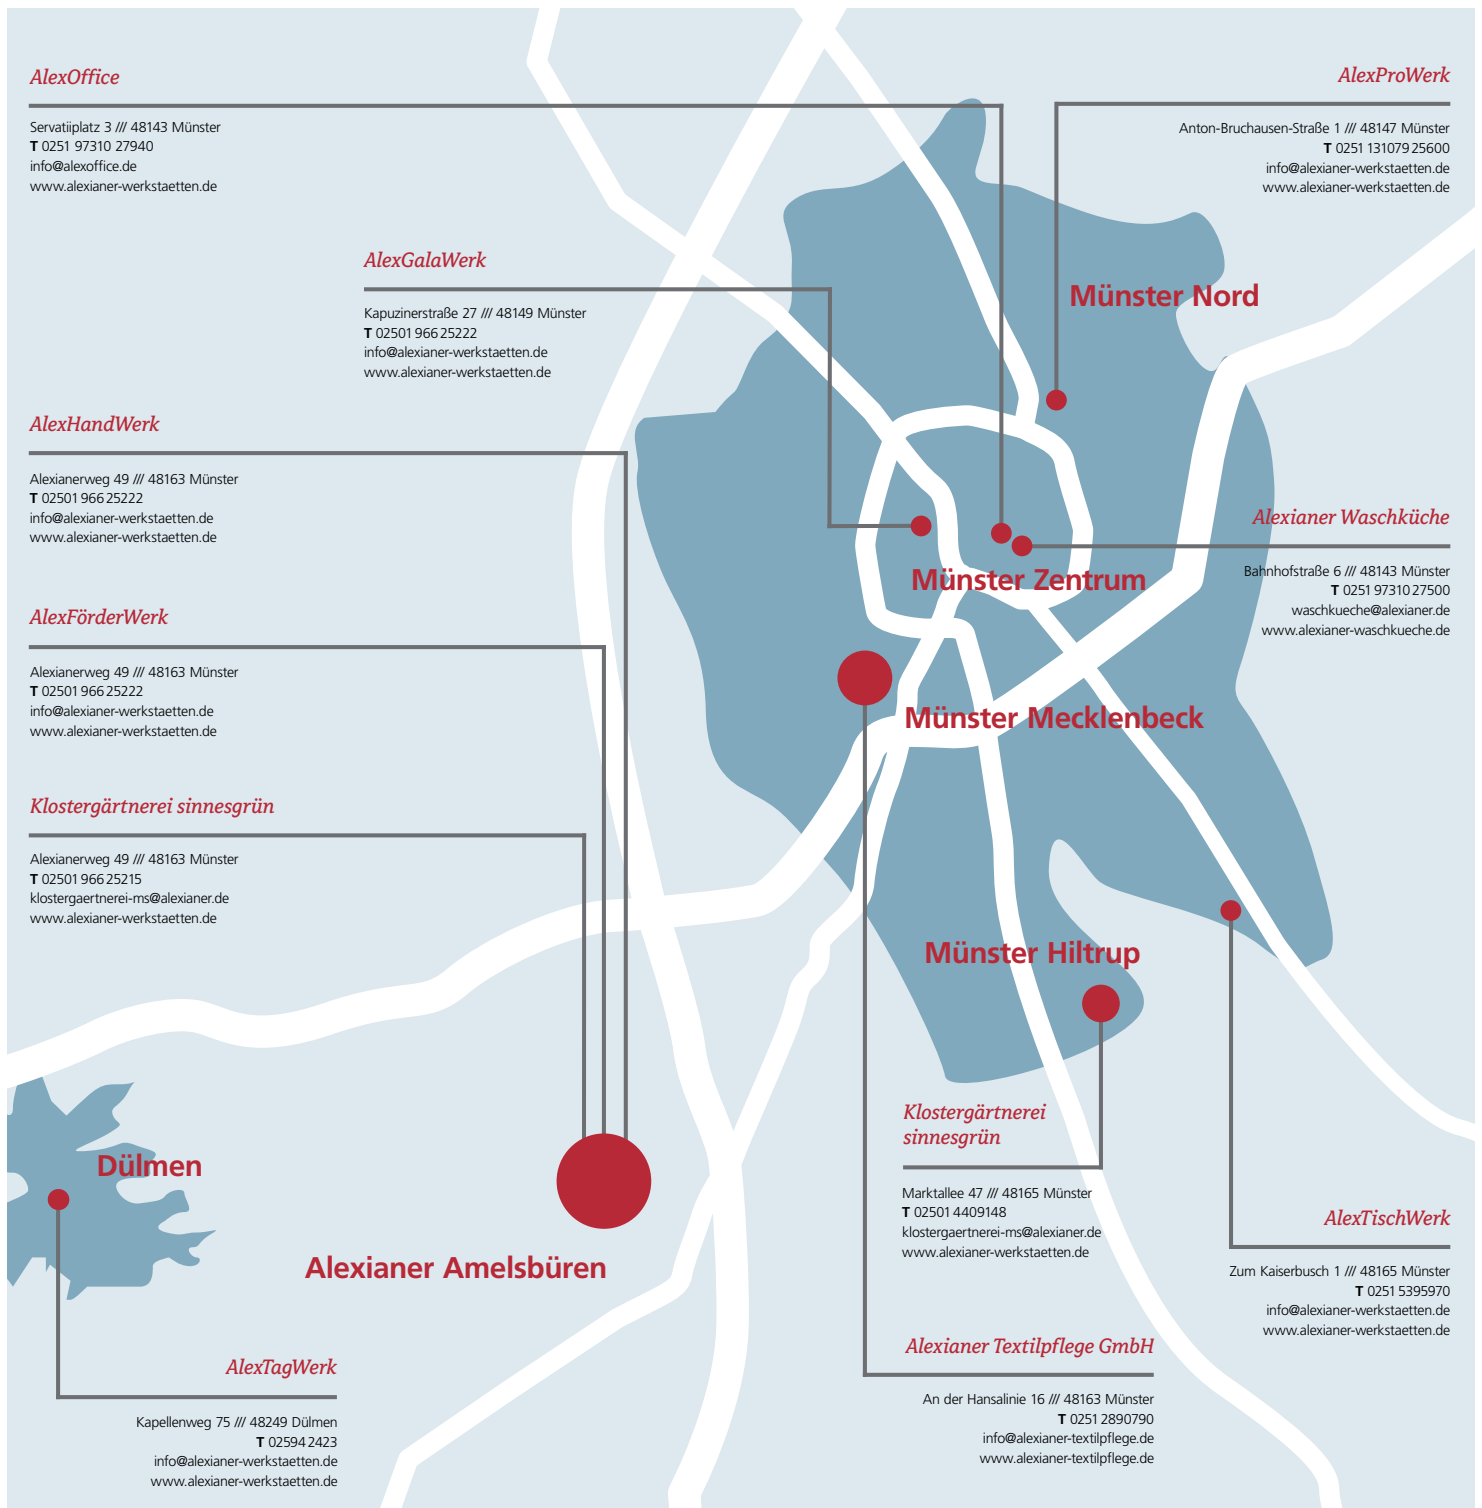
AlexOffice

Servatiiplatz 3 /// 48143 Münster
T 0251 97310 27940
info@alexoffice.de
www.alexianer-werkstaetten.de

AlexProWerk

Anton-Bruchausen-Straße 1 /// 48147 Münster
T 0251 131079 25600
info@alexianer-werkstaetten.de
www.alexianer-werkstaetten.de

AlexGalaWerk

Kapuzinerstraße 27 /// 48149 Münster
T 02501 966 25222
info@alexianer-werkstaetten.de
www.alexianer-werkstaetten.de

Münster Nord

AlexHandWerk

Alexianerweg 49 /// 48163 Münster
T 02501 966 25222
info@alexianer-werkstaetten.de
www.alexianer-werkstaetten.de

Alexianer Waschküche

Bahnhofstraße 6 /// 48143 Münster
T 0251 97310 27500
waschkueche@alexianer.de
www.alexianer-waschkueche.de

Münster Zentrum

AlexFörderWerk

Alexianerweg 49 /// 48163 Münster
T 02501 966 25222
info@alexianer-werkstaetten.de
www.alexianer-werkstaetten.de

Münster Mecklenbeck

Klostergärtnerei sinnesgrün

Alexianerweg 49 /// 48163 Münster
T 02501 966 25215
klostergaertnerei-ms@alexianer.de
www.alexianer-werkstaetten.de

Münster Hiltrup

Klostergärtnerei sinnesgrün

Marktallee 47 /// 48165 Münster
T 02501 4409148
klostergaertnerei-ms@alexianer.de
www.alexianer-werkstaetten.de

Dülmen

AlexTischWerk

Zum Kaiserbusch 1 /// 48165 Münster
T 0251 5395970
info@alexianer-werkstaetten.de
www.alexianer-werkstaetten.de

Alexianer Amelsbüren

Alexianer Textilpflege GmbH

An der Hansalinie 16 /// 48163 Münster
T 0251 2890790
info@alexianer-textilpflege.de
www.alexianer-textilpflege.de

AlexTagWerk

Kapellenweg 75 /// 48249 Dülmen
T 02594 2423
info@alexianer-werkstaetten.de
www.alexianer-werkstaetten.de